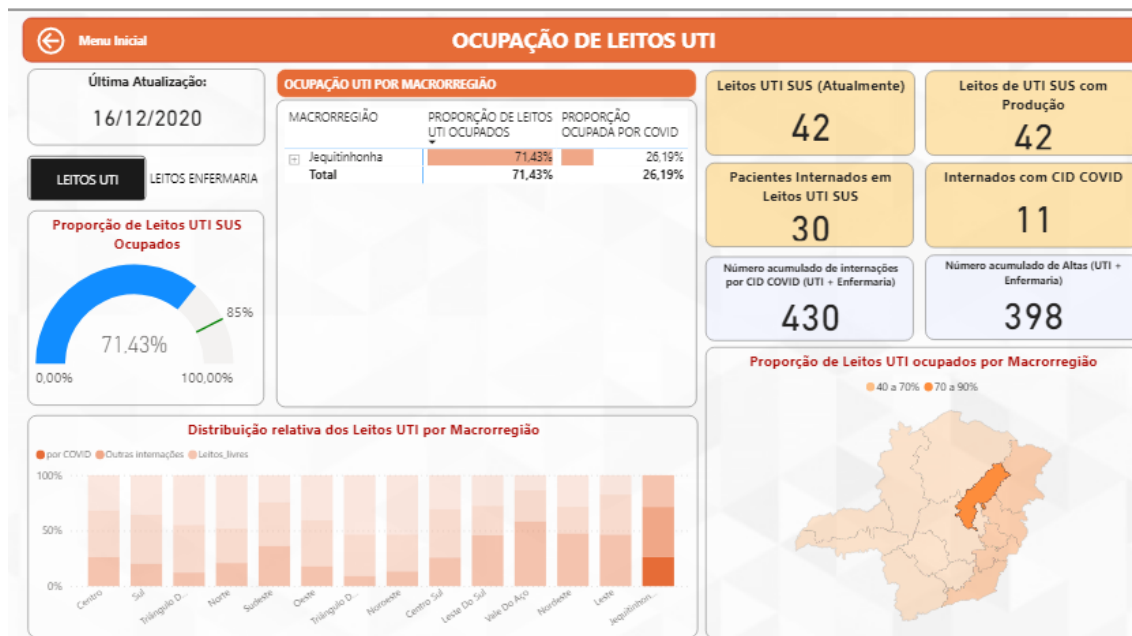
Menu Inicial

OCUPAÇÃO DE LEITOS UTI

Última Atualização:
16/12/2020

LEITOS UTI
LEITOS ENFERMARIA

Proporção de Leitos UTI SUS Ocupados

71,43%
85%
0,00%
100,00%

OCUPAÇÃO UTI POR MACRORREGIÃO

| MACRORREGIÃO | PROPORÇÃO DE LEITOS UTI OCUPADOS | PROPORÇÃO OCUPADA POR COVID |
|---|---|---|
| Jequitinhonha | 71,43% | 26,19% |
| Total | 71,43% | 26,19% |

Leitos UTI SUS (Atualmente)
42

Leitos de UTI SUS com Produção
42

Pacientes Internados em Leitos UTI SUS
30

Internados com CID COVID
11

Número acumulado de internações por CID COVID (UTI + Enfermaria)
430

Número acumulado de Altas (UTI + Enfermaria)
398

Proporção de Leitos UTI ocupados por Macrorregião

40 a 70%
70 a 90%

Distribuição relativa dos Leitos UTI por Macrorregião

por COVID
Outras internações
Leitos_livres

100%
50%
0%

Centro
Sul
Triângulo D...
Norte
Sudeste
Oeste
Triângulo D...
Noroeste
Centro Sul
Leste Do Sul
Vale Do Aço
Nordeste
Leste
Jequitinhon...